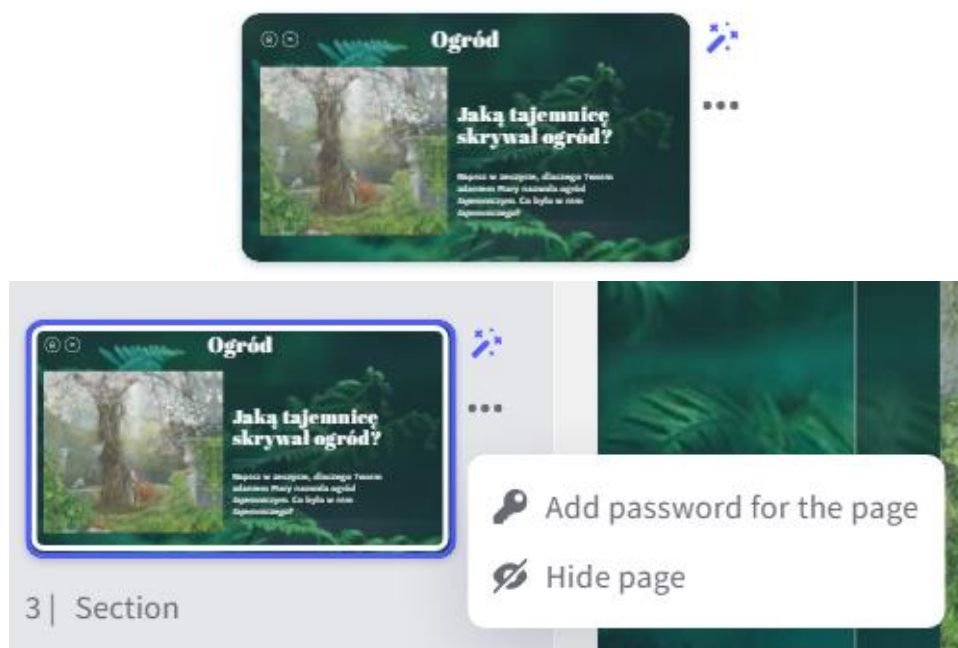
Ogród

Jaką tajemnicę skrywał ogród?

Napisz w zeszycie, dlaczego Twoim zdaniem Mary nazwała ogród Zapomnianym. Co było w nim zapomnianego?

•••

Ogród

Jaką tajemnicę skrywał ogród?

Napisz w zeszycie, dlaczego Twoim zdaniem Mary nazwała ogród Zapomnianym. Co było w nim zapomnianego?

•••

Add password for the page

Hide page

3 | Section